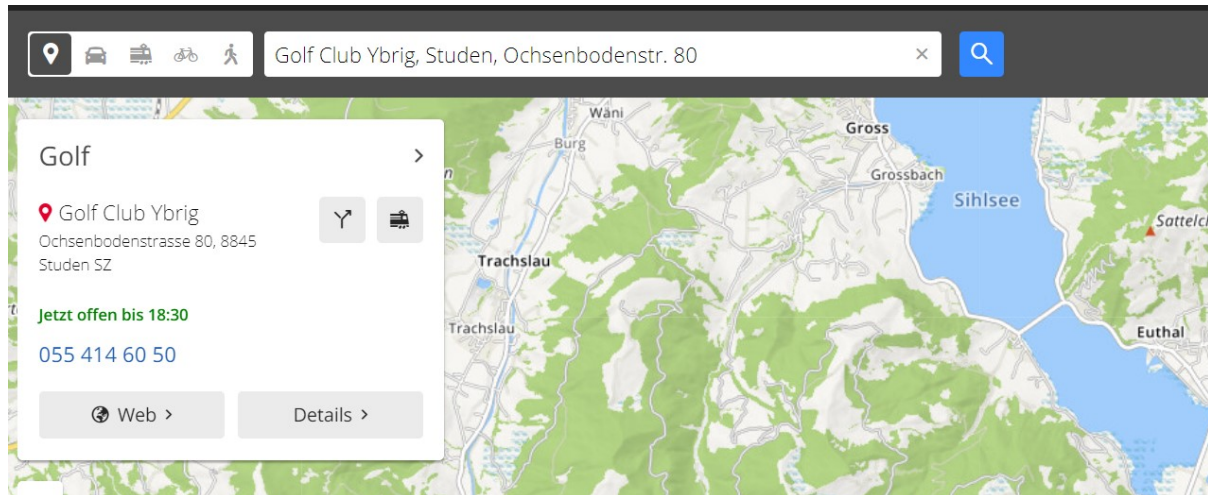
Golf Club Ybrig, Studen, Ochsenbodenstr. 80

Golf

Golf Club Ybrig
Ochsenbodenstrasse 80, 8845 Studen SZ

Jetzt offen bis 18:30

055 414 60 50

Web ›

Details ›

Wäni
Burg
Gross
Grossbach
Sihlsee
Sattelc
Trachslau
Trachslau
Euthal